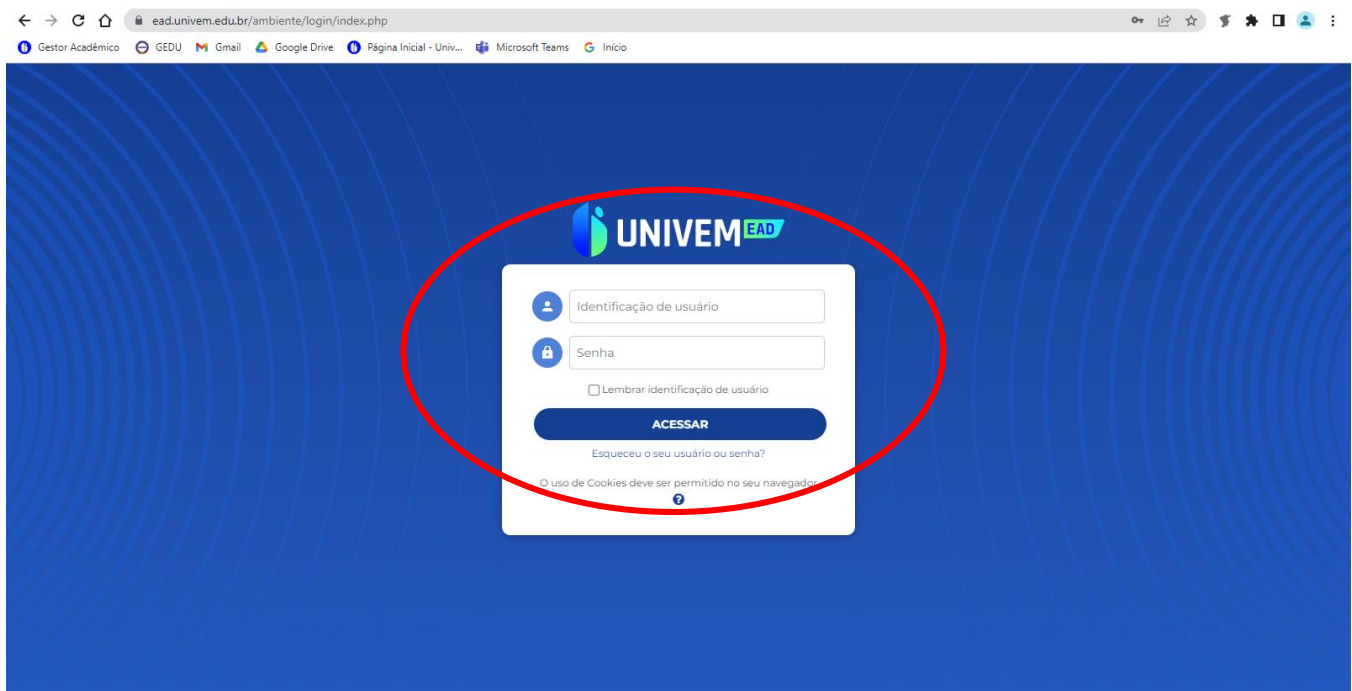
ead.univem.edu.br/ambiente/login/index.php

Gestor Acadêmico GEDU Gmail Google Drive Página Inicial - Univ... Microsoft Teams Início

UNIVEM EAD

Identificação de usuário

Senha

Lembrar identificação de usuário

ACESSAR

Esqueceu o seu usuário ou senha?

O uso de Cookies deve ser permitido no seu navegador